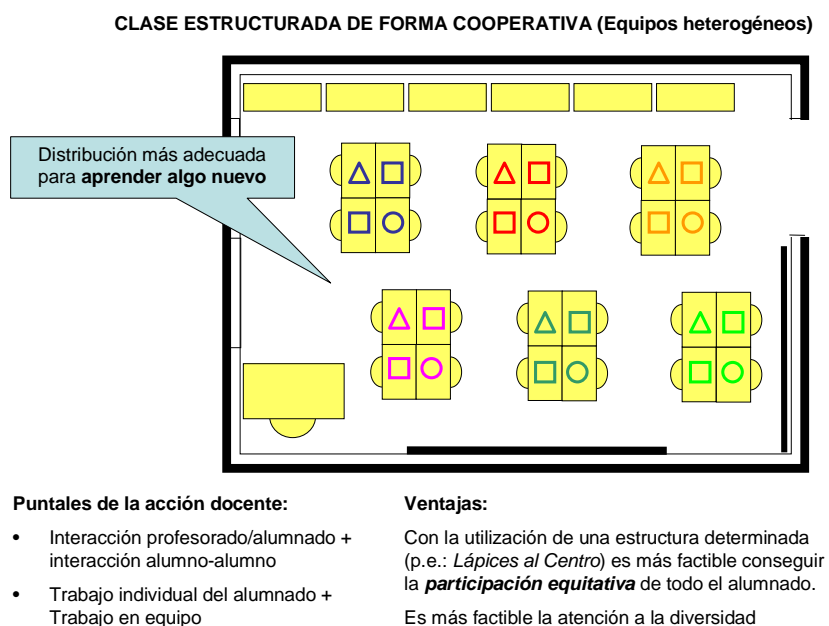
CLASE ESTRUCTURADA DE FORMA COOPERATIVA (Equipos heterogéneos)

Distribución más adecuada para aprender algo nuevo

Puntales de la acción docente:

- Interacción profesorado/alumnado + interacción alumno-alumno
- Trabajo individual del alumnado + Trabajo en equipo

Ventajas:

Con la utilización de una estructura determinada (p.e.: *Lápices al Centro*) es más factible conseguir la ***participación equitativa*** de todo el alumnado.

Es más factible la atención a la diversidad